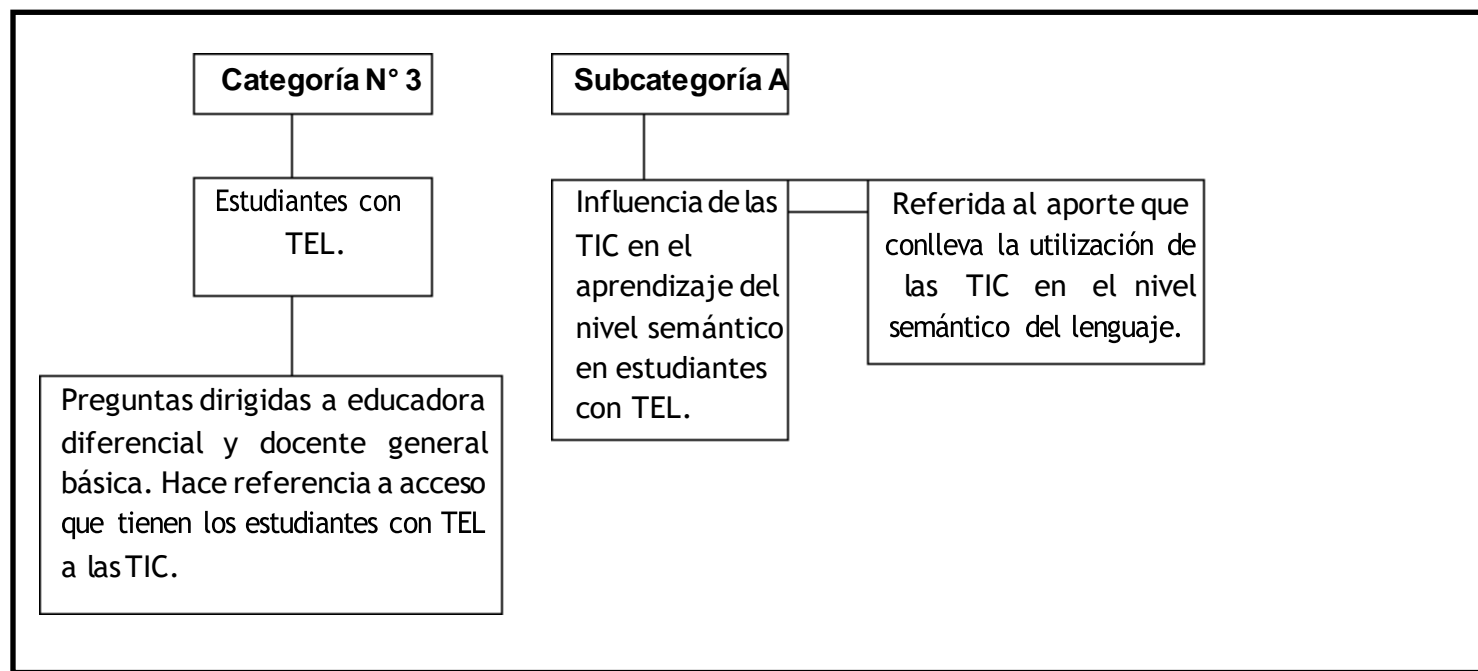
Categoría N° 3

Estudiantes con TEL.

Preguntas dirigidas a educadora diferencial y docente general básica. Hace referencia a acceso que tienen los estudiantes con TEL a las TIC.

Subcategoría A

Influencia de las TIC en el aprendizaje del nivel semántico en estudiantes con TEL.

Referida al aporte que conlleva la utilización de las TIC en el nivel semántico del lenguaje.